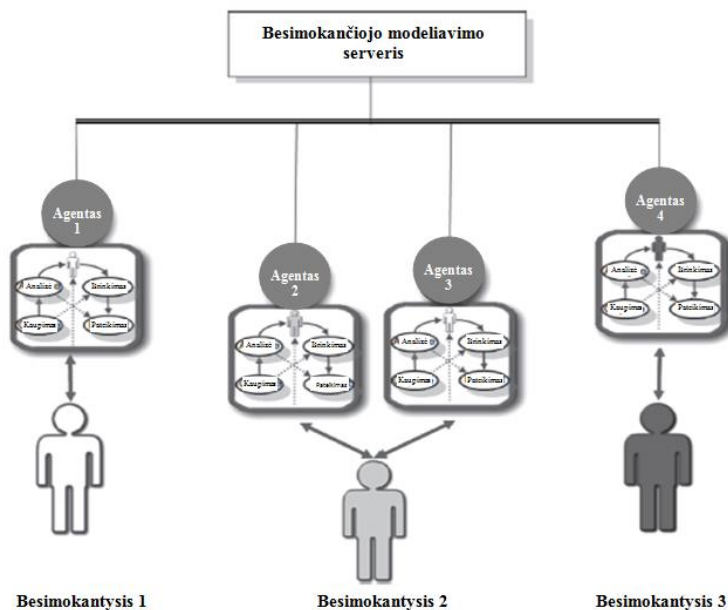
Besimokančiojo modeliavimo serveris

Agentas 1

Analizė
Išrinkimas
Kaupimas
Pateikimas

Agentas 2

Analizė
Išrinkimas
Kaupimas
Pateikimas

Agentas 3

Analizė
Išrinkimas
Kaupimas
Pateikimas

Agentas 4

Analizė
Išrinkimas
Kaupimas
Pateikimas

Besimokantysis 1

Besimokantysis 2

Besimokantysis 3